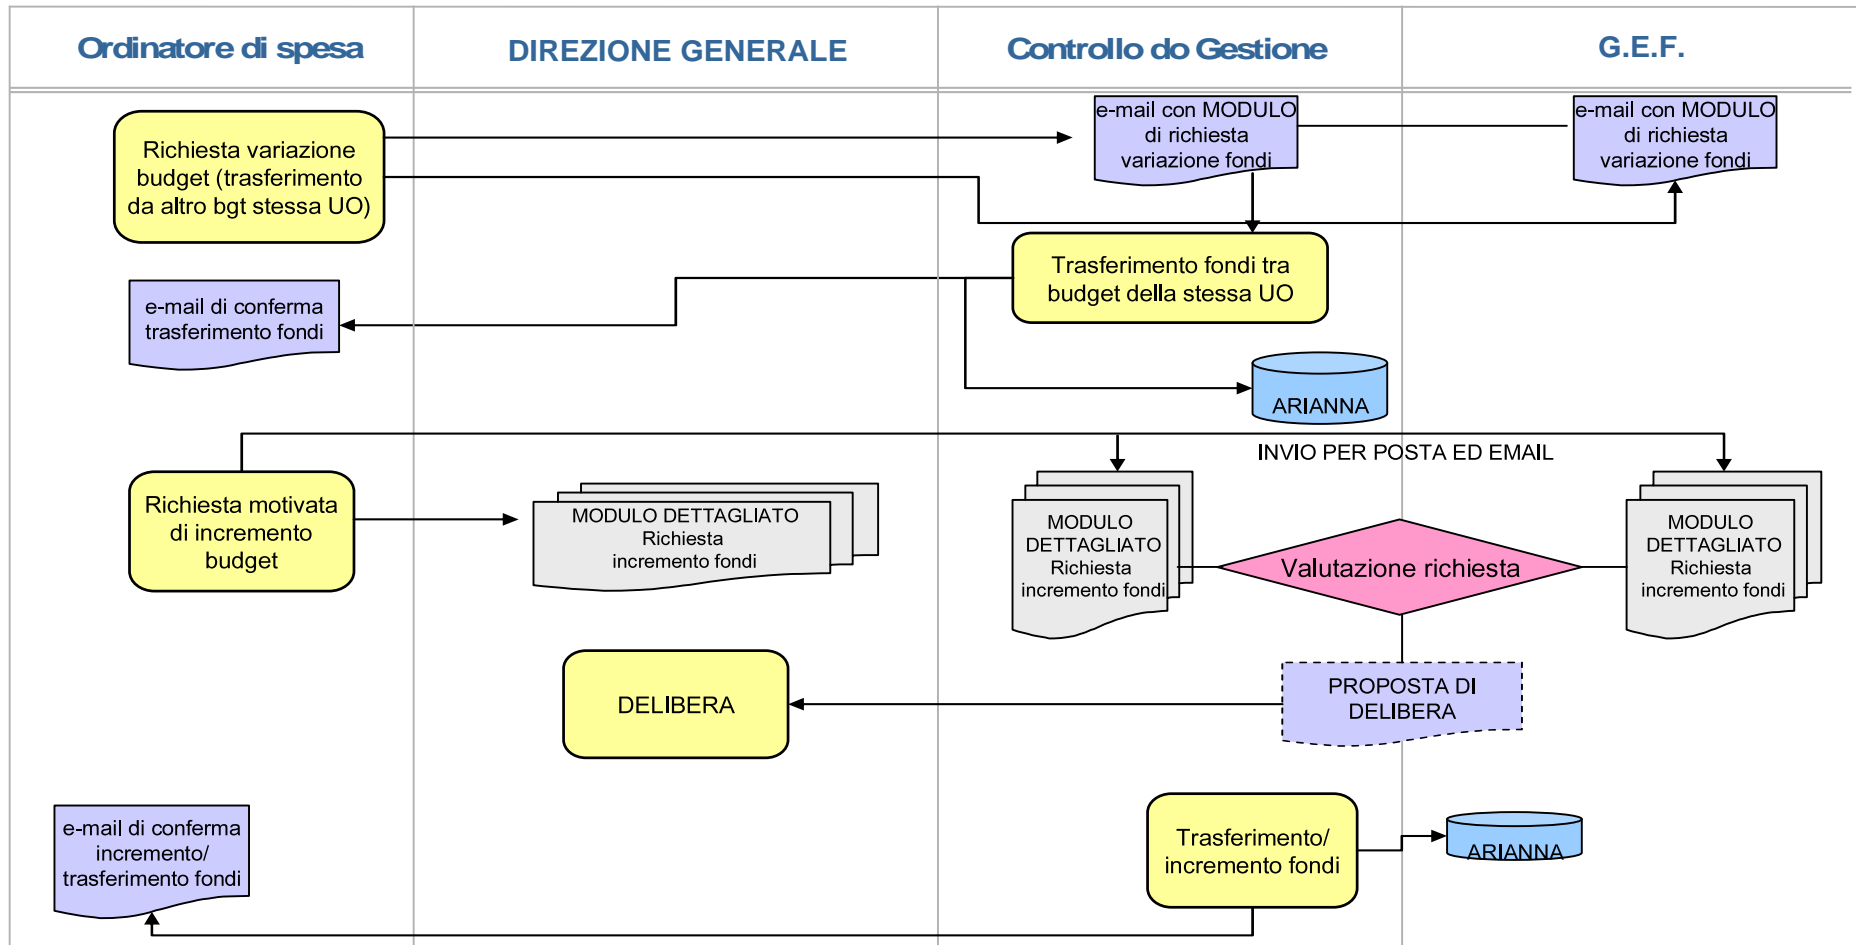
| Ordinatore di spesa | DIREZIONE GENERALE | Controllo do Gestione | G.E.F. |
|---|---|---|---|

Richiesta variazione budget (trasferimento da altro bgt stessa UO)

e-mail con MODULO di richiesta variazione fondi

e-mail con MODULO di richiesta variazione fondi

Trasferimento fondi tra budget della stessa UO

e-mail di conferma trasferimento fondi

ARIANNA

INVIO PER POSTA ED EMAIL

Richiesta motivata di incremento budget

MODULO DETTAGLIATO Richiesta incremento fondi

MODULO DETTAGLIATO Richiesta incremento fondi

Valutazione richiesta

MODULO DETTAGLIATO Richiesta incremento fondi

DELIBERA

PROPOSTA DI DELIBERA

e-mail di conferma incremento/ trasferimento fondi

Trasferimento/ incremento fondi

ARIANNA